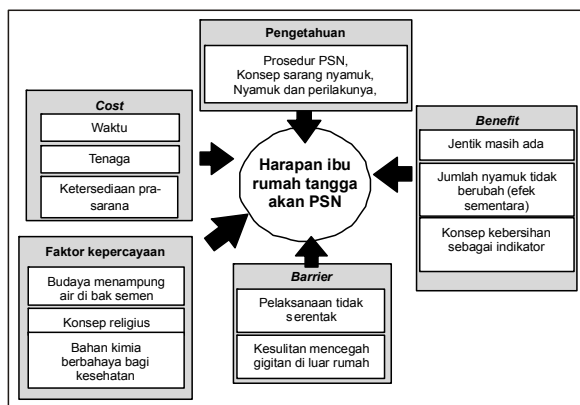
Pengetahuan

Prosedur PSN, Konsep sarang nyamuk, Nyamuk dan perilakunya,

Cost

Waktu

Tenaga

Ketersediaan prasarana

Harapan ibu rumah tangga akan PSN

Benefit

Jentik masih ada

Jumlah nyamuk tidak berubah (efek sementara)

Konsep kebersihan sebagai indikator

Faktor kepercayaan

Budaya menampung air di bak semen

Konsep religius

Bahan kimia berbahaya bagi kesehatan

Barrier

Pelaksanaan tidak serentak

Kesulitan mencegah gigitan di luar rumah